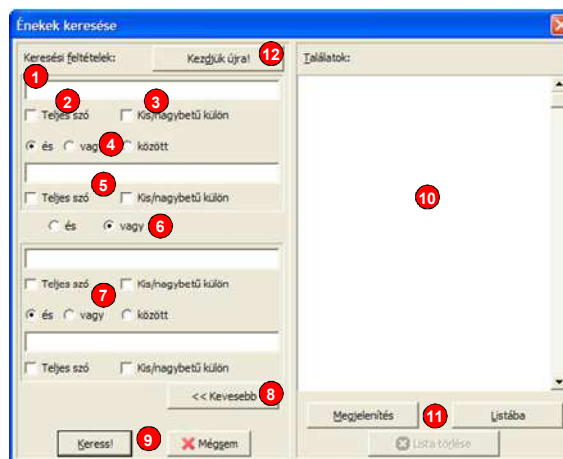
Énekek keresése

Keresési feltételek:
Kezdjük újra!
12
1
2
3
Teljes szó
Kis/nagybetű külön
és
vagy
4
között
5
Teljes szó
Kis/nagybetű külön
és
vagy
6
Teljes szó
7
Kis/nagybetű külön
és
vagy
között
Teljes szó
Kis/nagybetű külön
<< Kevesebb
8
Keress!
9
Mégsem

Találatok:
10
Megjelenítés
11
Listába
Lista törlése